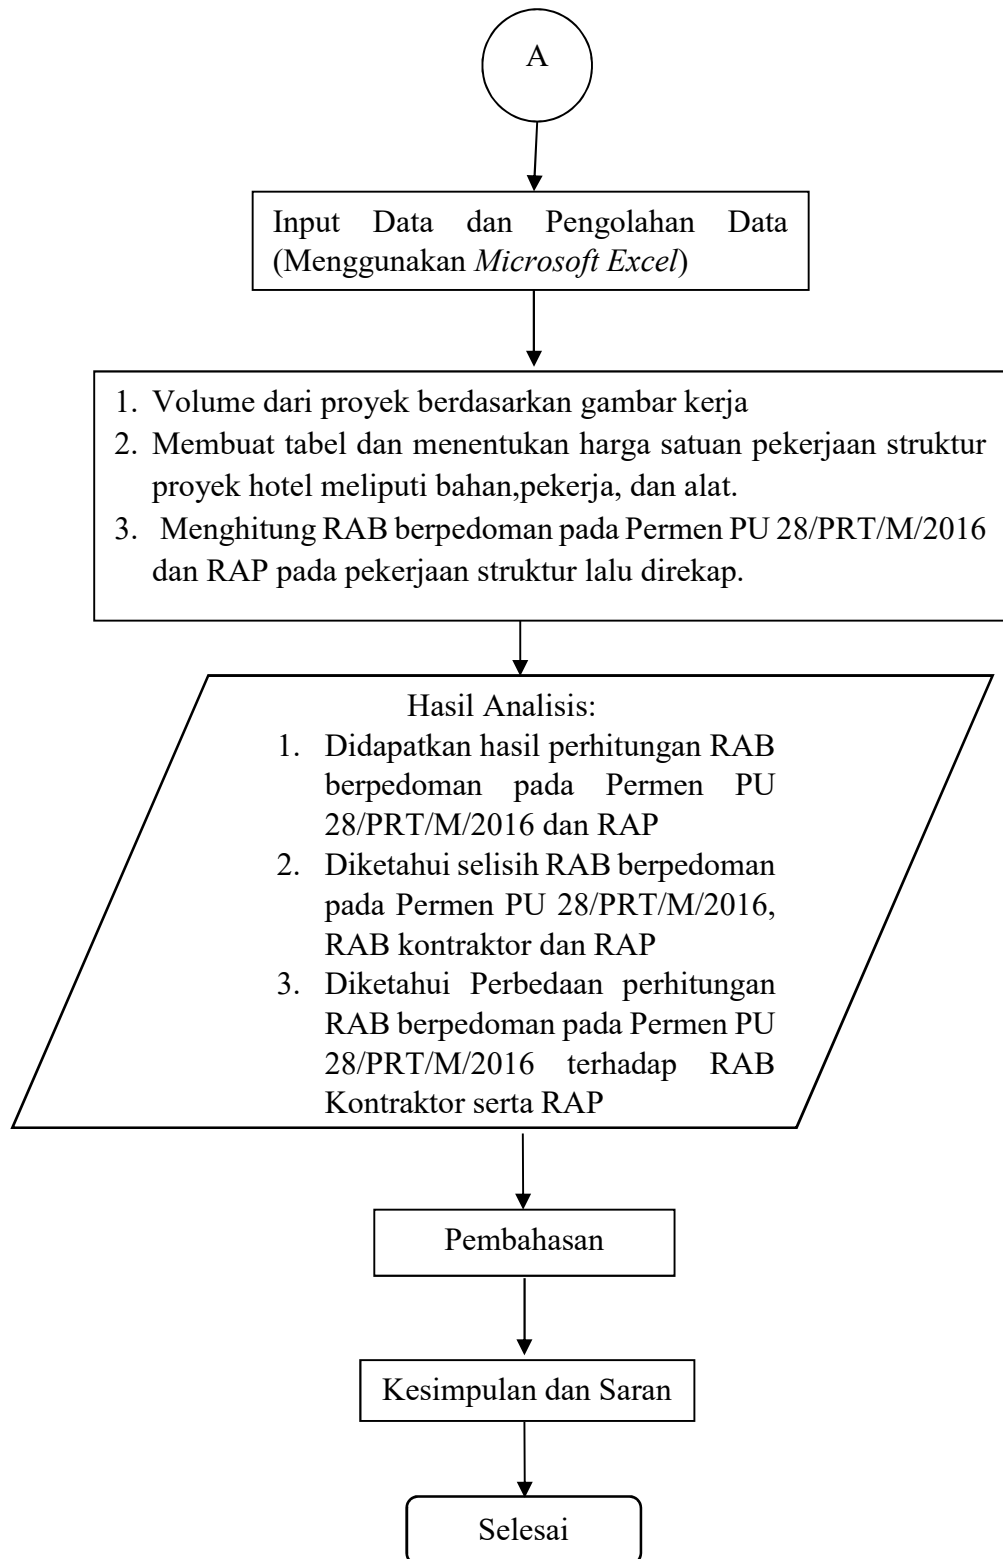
A

Input Data dan Pengolahan Data (Menggunakan Microsoft Excel)

1. Volume dari proyek berdasarkan gambar kerja
2. Membuat tabel dan menentukan harga satuan pekerjaan struktur proyek hotel meliputi bahan,pekerja, dan alat.
3. Menghitung RAB berpedoman pada Permen PU 28/PRT/M/2016 dan RAP pada pekerjaan struktur lalu direkap.

Hasil Analisis:
1. Didapatkan hasil perhitungan RAB berpedoman pada Permen PU 28/PRT/M/2016 dan RAP
2. Diketahui selisih RAB berpedoman pada Permen PU 28/PRT/M/2016, RAB kontraktor dan RAP
3. Diketahui Perbedaan perhitungan RAB berpedoman pada Permen PU 28/PRT/M/2016 terhadap RAB Kontraktor serta RAP

Pembahasan

Kesimpulan dan Saran

Selesai